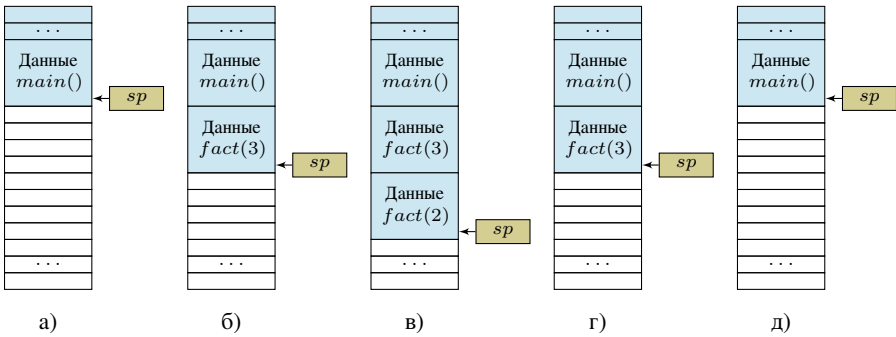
...
Данные $main()$
$sp$
...

а)

...
Данные $main()$
Данные $fact(3)$
$sp$
...

б)

...
Данные $main()$
Данные $fact(3)$
Данные $fact(2)$
$sp$
...

в)

...
Данные $main()$
Данные $fact(3)$
$sp$
...

г)

...
Данные $main()$
$sp$
...

д)